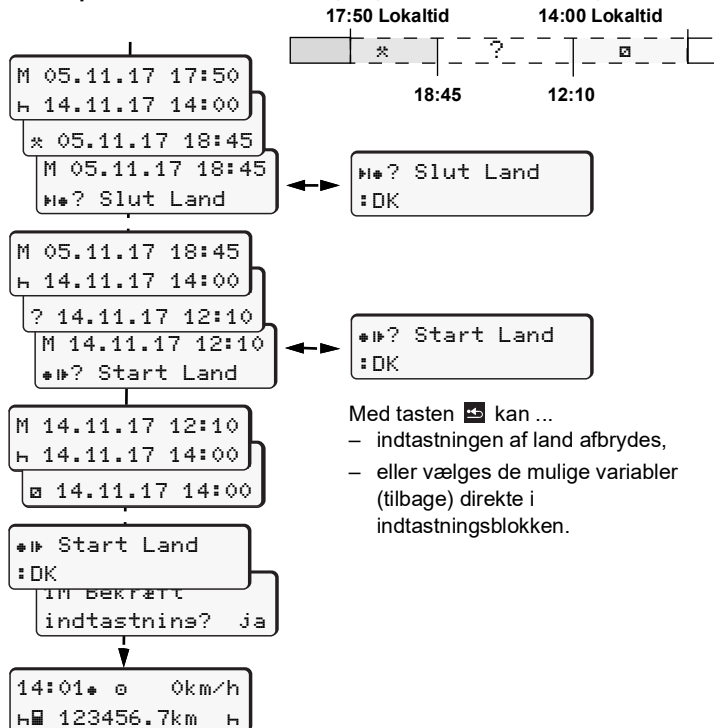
17:50 Lokaltid
14:00 Lokaltid
?
18:45
12:10

M 05.11.17 17:50
ꟷ 14.11.17 14:00
⚒ 05.11.17 18:45
M 05.11.17 18:45
? Slut Land

? Slut Land
:DK

M 05.11.17 18:45
ꟷ 14.11.17 14:00
? 14.11.17 12:10
M 14.11.17 12:10
? Start Land

? Start Land
:DK

Med tasten kan ...
– indtastningen af land afbrydes,
– eller vælges de mulige variabler (tilbage) direkte i indtastningsblokken.

M 14.11.17 12:10
ꟷ 14.11.17 14:00
⊠ 14.11.17 14:00

Start Land
:DK
M Bekræft
indtastning? ja

14:01 ⊙ 0km/h
123456.7km